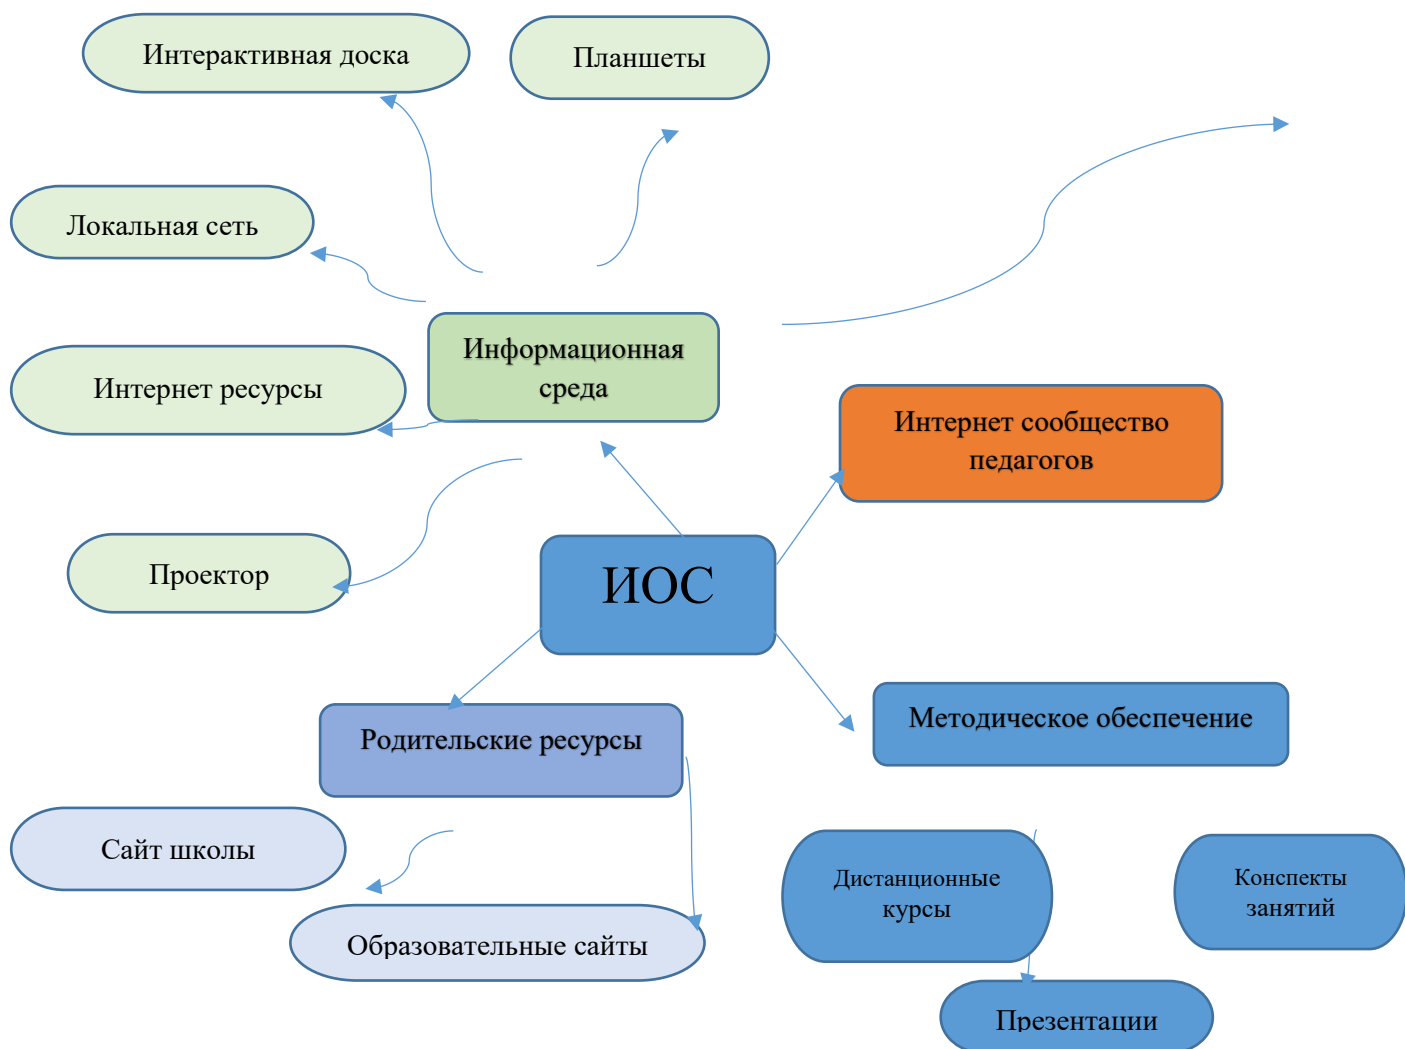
Интерактивная доска

Планшеты

Локальная сеть

Информационная среда

Интернет ресурсы

Интернет сообщество педагогов

Проектор

ИОС

Родительские ресурсы

Методическое обеспечение

Сайт школы

Образовательные сайты

Дистанционные курсы

Конспекты занятий

Презентации